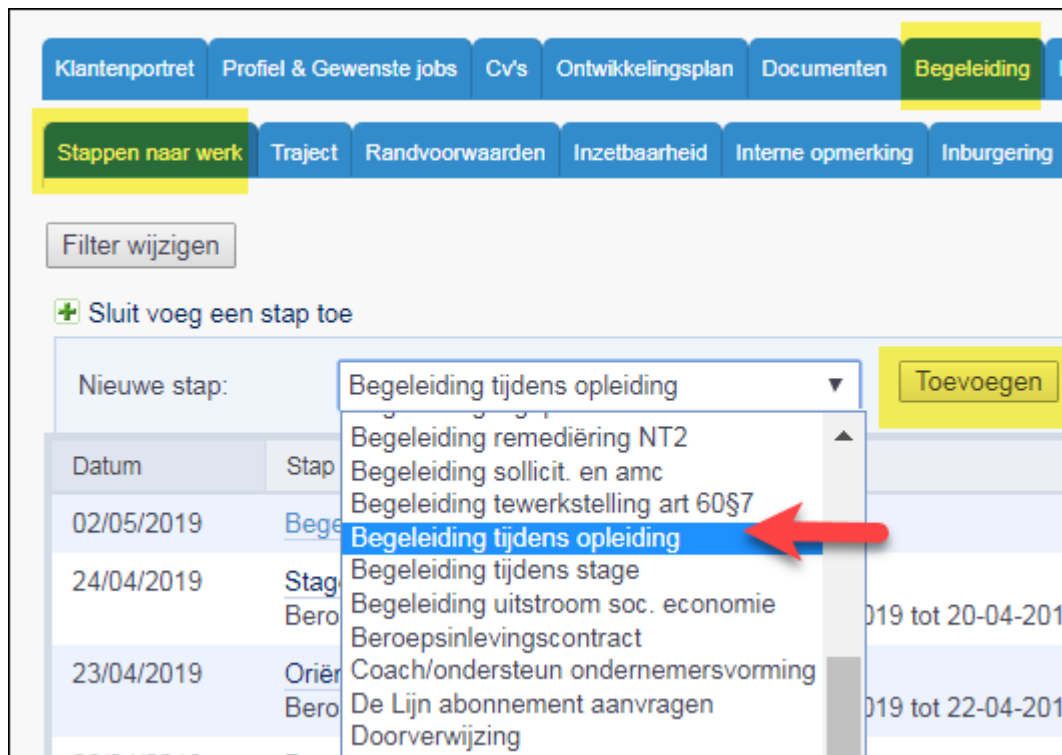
Klantenportret | Profiel & Gewenste jobs | Cv's | Ontwikkelingsplan | Documenten | Begeleiding

Stappen naar werk | Traject | Randvoorwaarden | Inzetbaarheid | Interne opmerking | Inburgering

Filter wijzigen

Sluit voeg een stap toe

Nieuwe stap: Begeleiding tijdens opleiding

Toevoegen

Begeleiding remediëring NT2
Begeleiding sollicit. en amc
Begeleiding tewerkstelling art 60§7
Begeleiding tijdens opleiding
Begeleiding tijdens stage
Begeleiding uitstroom soc. economie
Beroepsinlevingscontract
Coach/ondersteun ondernemersvorming
De Lijn abonnement aanvragen
Doorverwijzing

| Datum | Stap |
|---|---|
| 02/05/2019 | Bege |
| 24/04/2019 | Stag Bero 019 tot 20-04-201 |
| 23/04/2019 | Oriën Bero 019 tot 22-04-201 |